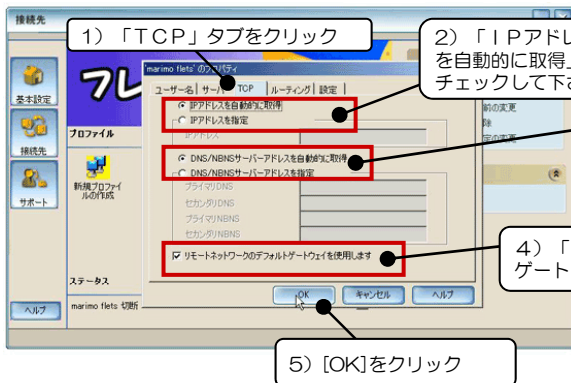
接続先

1）「TCP」タブをクリック

2）「IPアドレ を自動的に取得 チェックして下さ

marimo flets' のプロパティ

ユーザー名 サー TCP ルーティング 設定

IPアドレスを自動的に取得

IPアドレスを指定

IPアドレス

DNS/NBNSサーバーアドレスを自動的に取得

DNS/NBNSサーバーアドレスを指定

プライマリDNS

セカンダリDNS

プライマリNBNS

セカンダリNBNS

リモートネットワークのデフォルトゲートウェイを使用します

4）「 ゲート

OK

キャンセル

ヘルプ

5）[OK]をクリック

基本設定

接続先

サポート

フレ

プロファイル

新規プロファイルの作成

ステータス

marimo flets 切断

ヘルプ

前の変更

除

定の変更